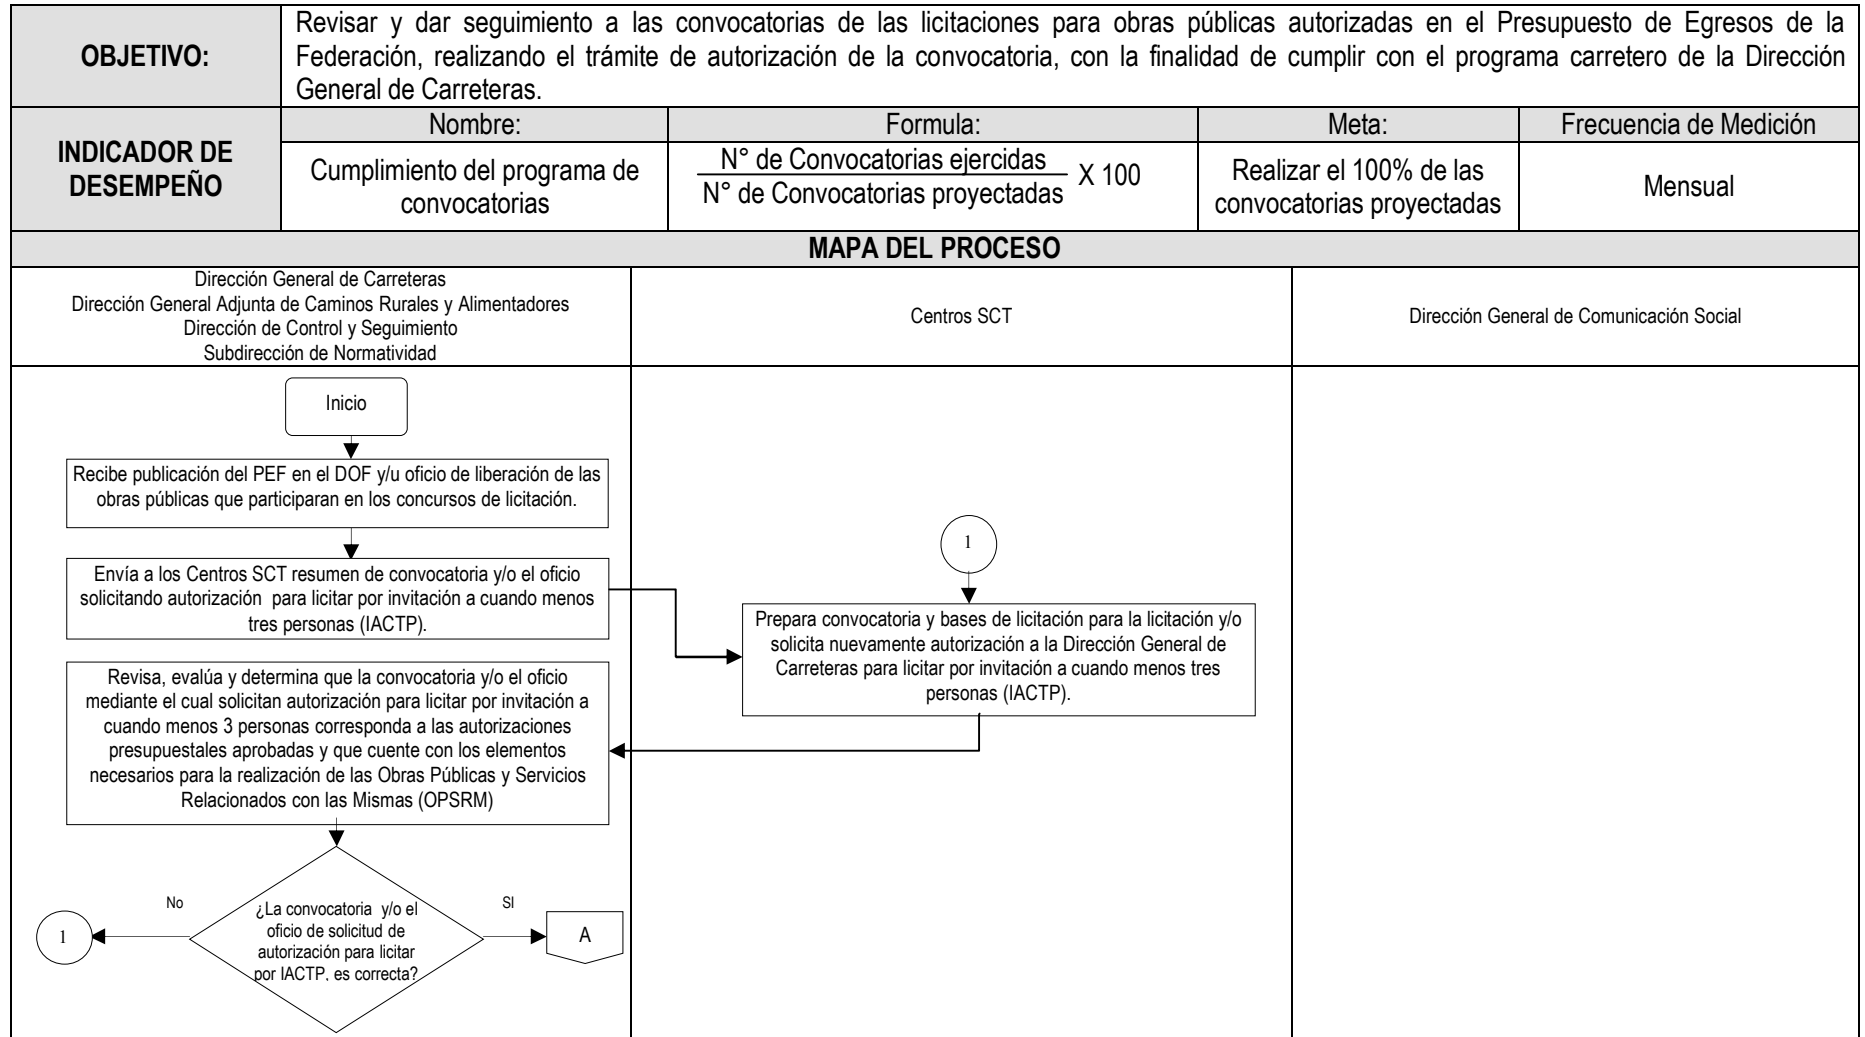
| OBJETIVO: | Revisar y dar seguimiento a las convocatorias de las licitaciones para obras públicas autorizadas en el Presupuesto de Egresos de la Federación, realizando el trámite de autorización de la convocatoria, con la finalidad de cumplir con el programa carretero de la Dirección General de Carreteras. | | | |
|---|---|---|---|---|
| INDICADOR DE DESEMPEÑO | Nombre: | Formula: | Meta: | Frecuencia de Medición |
| | Cumplimiento del programa de convocatorias | $\frac{\text{N° de Convocatorias ejercidas}}{\text{N° de Convocatorias proyectadas}} \times 100$ | Realizar el 100% de las convocatorias proyectadas | Mensual |

MAPA DEL PROCESO

Dirección General de Carreteras
Dirección General Adjunta de Caminos Rurales y Alimentadores
Dirección de Control y Seguimiento
Subdirección de Normatividad

Centros SCT

Dirección General de Comunicación Social

Inicio

Recibe publicación del PEF en el DOF y/u oficio de liberación de las obras públicas que participaran en los concursos de licitación.

Envía a los Centros SCT resumen de convocatoria y/o el oficio solicitando autorización para licitar por invitación a cuando menos tres personas (IACTP).

1

Prepara convocatoria y bases de licitación para la licitación y/o solicita nuevamente autorización a la Dirección General de Carreteras para licitar por invitación a cuando menos tres personas (IACTP).

Revisa, evalúa y determina que la convocatoria y/o el oficio mediante el cual solicitan autorización para licitar por invitación a cuando menos 3 personas corresponda a las autorizaciones presupuestales aprobadas y que cuente con los elementos necesarios para la realización de las Obras Públicas y Servicios Relacionados con las Mismas (OPSRM)

¿La convocatoria y/o el oficio de solicitud de autorización para licitar por IACTP, es correcta?

No

1

SI

A